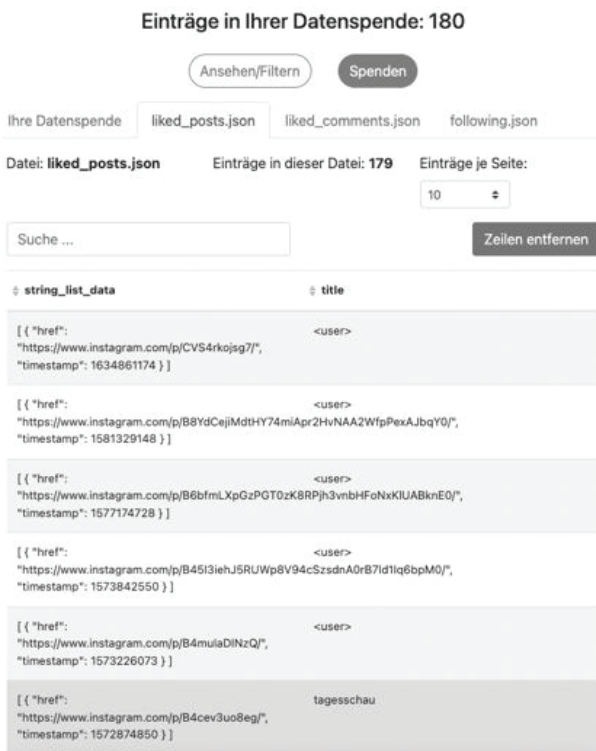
Einträge in Ihrer Datenspende: 180

Ansehen/Filtern

Spenden

Ihre Datenspende | liked_posts.json | liked_comments.json | following.json

Datei: **liked_posts.json**

Einträge in dieser Datei: **179**

Einträge je Seite:

10

Suche ...

Zeilen entfernen

| string_list_data | title |
|---|---|
| [ { "href": "https://www.instagram.com/p/CVS4rkojsg7/", "timestamp": 1634861174 } ] | <user> |
| [ { "href": "https://www.instagram.com/p/B8YdCejiMdtHY74miApr2HvNAA2WfpPexAJbqY0/", "timestamp": 1581329148 } ] | <user> |
| [ { "href": "https://www.instagram.com/p/B6bfmLXpGzPGT0zK8RPjh3vnbHFoNxKIUABknE0/", "timestamp": 1577174728 } ] | <user> |
| [ { "href": "https://www.instagram.com/p/B45I3iehJ5RUWp8V94cSzsdnA0rB7Id1lq6bpM0/", "timestamp": 1573842550 } ] | <user> |
| [ { "href": "https://www.instagram.com/p/B4muIaDlNzQ/", "timestamp": 1573226073 } ] | <user> |
| [ { "href": "https://www.instagram.com/p/B4cev3uo8eg/", "timestamp": 1572874850 } ] | tagesschau |